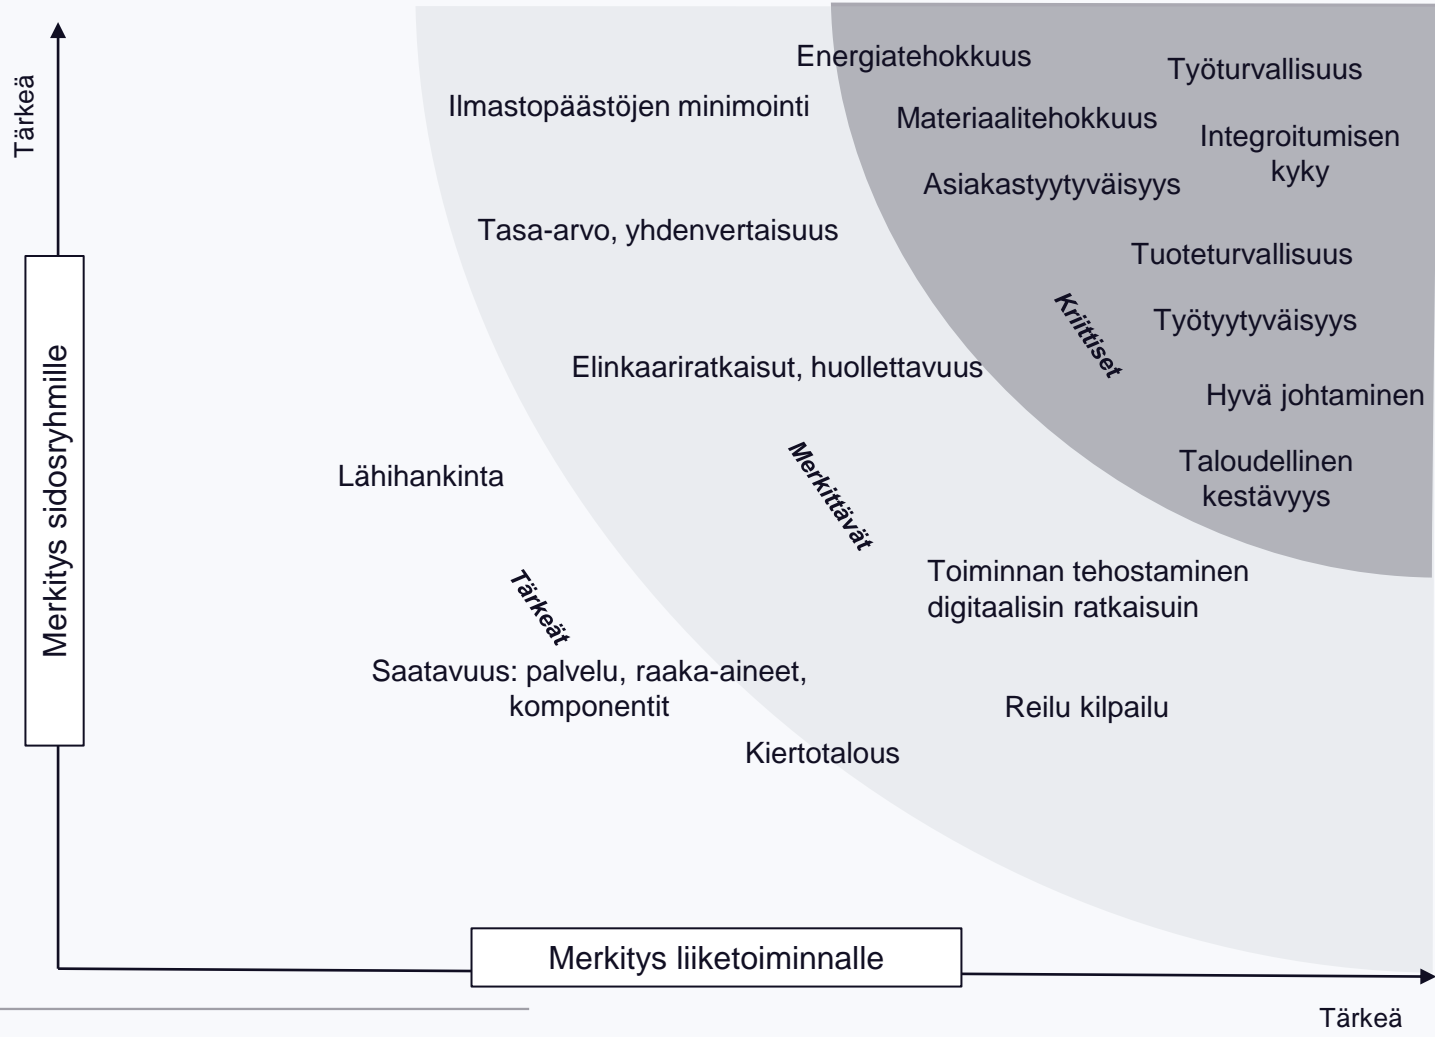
Tärkeä

Merkitys sidosryhmille

Energiatehokkuus

Työturvallisuus

Ilmastopäästöjen minimointi

Materiaalitehokkuus

Integroitumisen kyky

Asiakastyytyväisyys

Tasa-arvo, yhdenvertaisuus

Tuoteturvallisuus

Kriittiset

Työtyytyväisyys

Elinkaariratkaisut, huollettavuus

Hyvä johtaminen

Merkittävät

Taloudellinen kestävyys

Lähihankinta

Toiminnan tehostaminen digitaalisin ratkaisuin

Tärkeät

Saatavuus: palvelu, raaka-aineet, komponentit

Reilu kilpailu

Kiertotalous

Merkitys liiketoiminnalle

Tärkeä